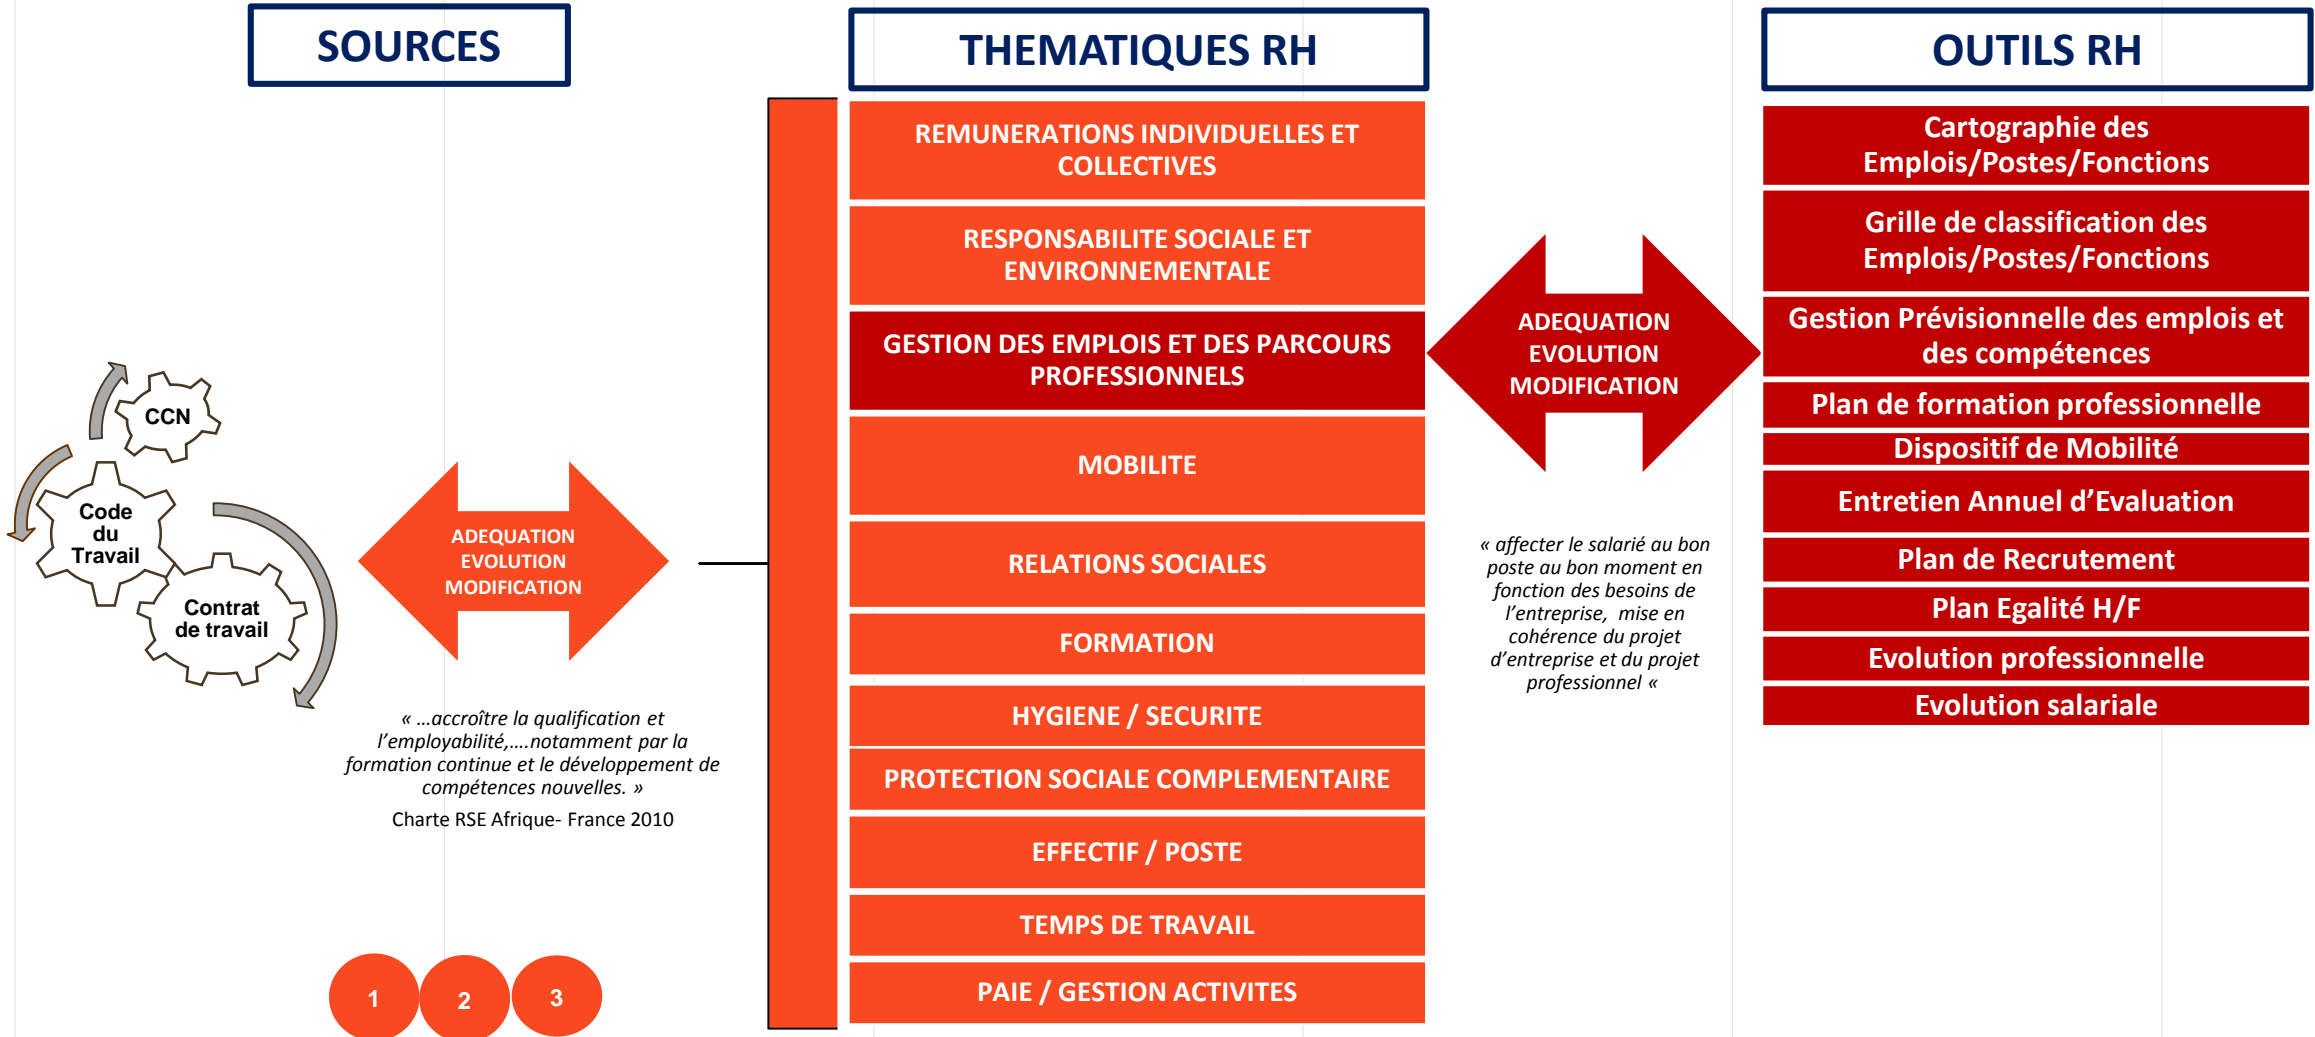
SOURCES

THEMATIQUES RH

OUTILS RH

CCN

Code du Travail

Contrat de travail

ADEQUATION EVOLUTION MODIFICATION

« ...accroître la qualification et l'employabilité,....notamment par la formation continue et le développement de compétences nouvelles. »

Charte RSE Afrique- France 2010

1 2 3

REMUNERATIONS INDIVIDUELLES ET COLLECTIVES

RESPONSABILITE SOCIALE ET ENVIRONNEMENTALE

GESTION DES EMPLOIS ET DES PARCOURS PROFESSIONNELS

MOBILITE

RELATIONS SOCIALES

FORMATION

HYGIENE / SECURITE

PROTECTION SOCIALE COMPLEMENTAIRE

EFFECTIF / POSTE

TEMPS DE TRAVAIL

PAIE / GESTION ACTIVITES

ADEQUATION EVOLUTION MODIFICATION

« affecter le salarié au bon poste au bon moment en fonction des besoins de l'entreprise, mise en cohérence du projet d'entreprise et du projet professionnel «

Cartographie des Emplois/Postes/Fonctions

Grille de classification des Emplois/Postes/Fonctions

Gestion Prévisionnelle des emplois et des compétences

Plan de formation professionnelle

Dispositif de Mobilité

Entretien Annuel d'Evaluation

Plan de Recrutement

Plan Egalité H/F

Evolution professionnelle

Evolution salariale